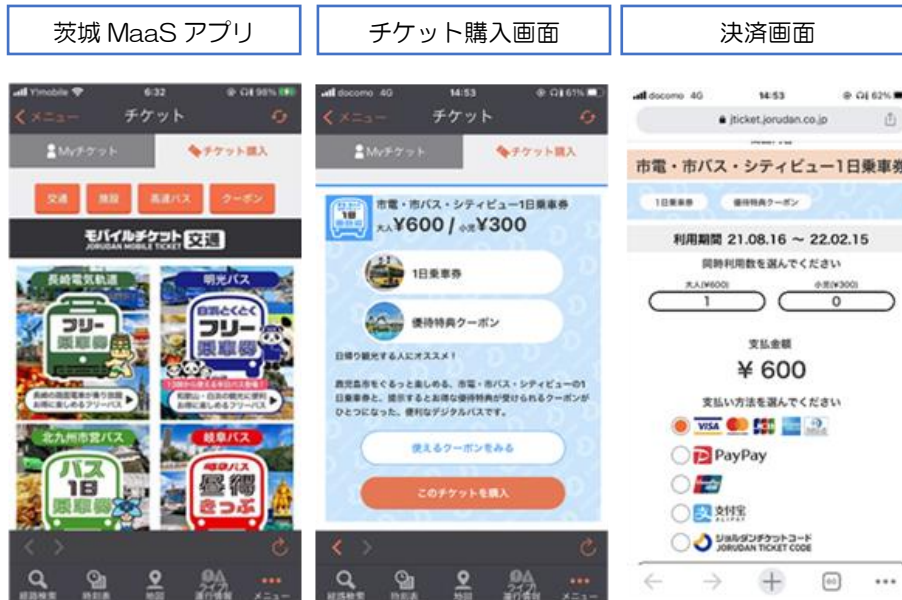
茨城 MaaS アプリ

Y!mobile 6:32 98%
メニュー チケット
Myチケット チケット購入
交通 施設 高速バス クーポン
モバイルチケット 交通
JORUDAN MOBILE TICKET
長崎電気軌道
フリー乗車券
明光バス
フリー乗車券
北九州市営バス
バス 1日 乗車券
岐阜バス
昼得きっぷ

チケット購入画面

docomo 4G 14:53 61%
メニュー チケット
Myチケット チケット購入
市電・市バス・シティビュー1日乗車券
大人¥600 / 小児¥300
1日乗車券
優待特典クーポン
日帰り観光する人にオススメ！
鹿児島市をぐるっと楽しめる、市電・市バス・シティビューの1日乗車券と、提示するとお得な優待特典が受けられるクーポンがひとつになった、便利なデジタルパスです。
使えるクーポンをみる
このチケットを購入

決済画面

docomo 4G 14:53 62%
jticket.jorudan.co.jp
市電・市バス・シティビュー1日乗車券
1日乗車券 優待特典クーポン
利用期間 21.08.16 ～ 22.02.15
同時利用数を選んでください
大人(¥600) 小児(¥300)
1 0
支払金額
¥ 600
支払い方法を選んでください
VISA JCB
PayPay
支付宝
ジョルダンチケットコード
JORUDAN TICKET CODE